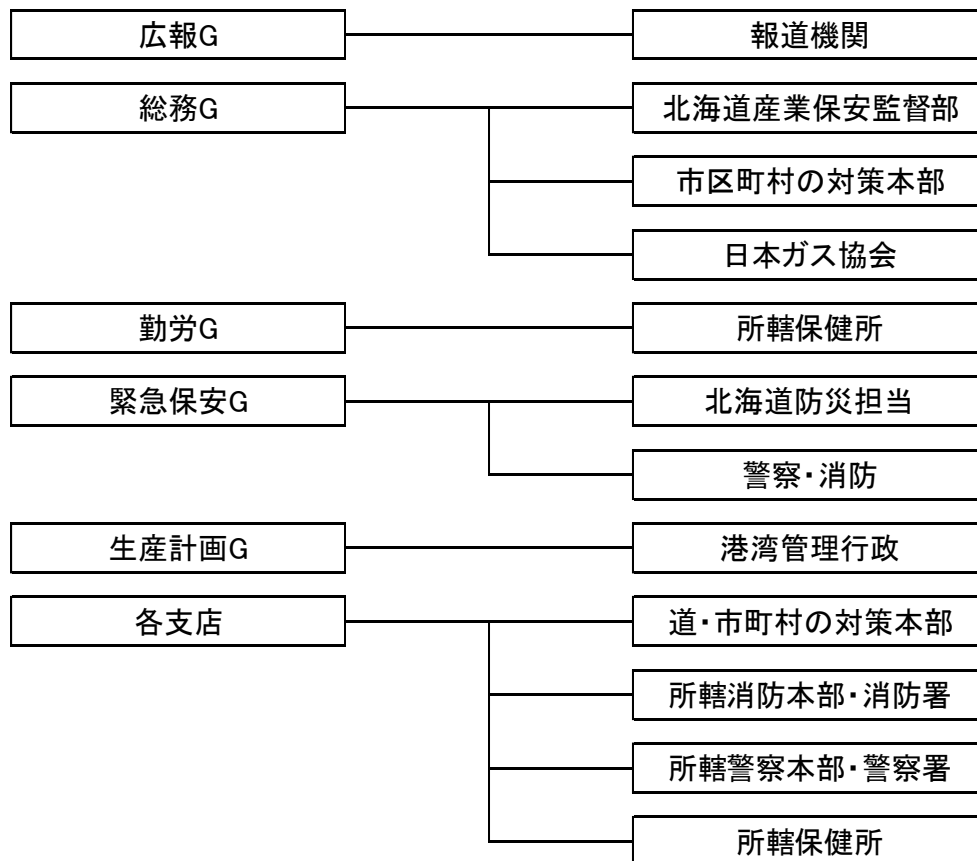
広報G
報道機関

総務G
北海道産業保安監督部
市区町村の対策本部
日本ガス協会

勤労G
所轄保健所

緊急保安G
北海道防災担当
警察・消防

生産計画G
港湾管理行政

各支店
道・市町村の対策本部
所轄消防本部・消防署
所轄警察本部・警察署
所轄保健所